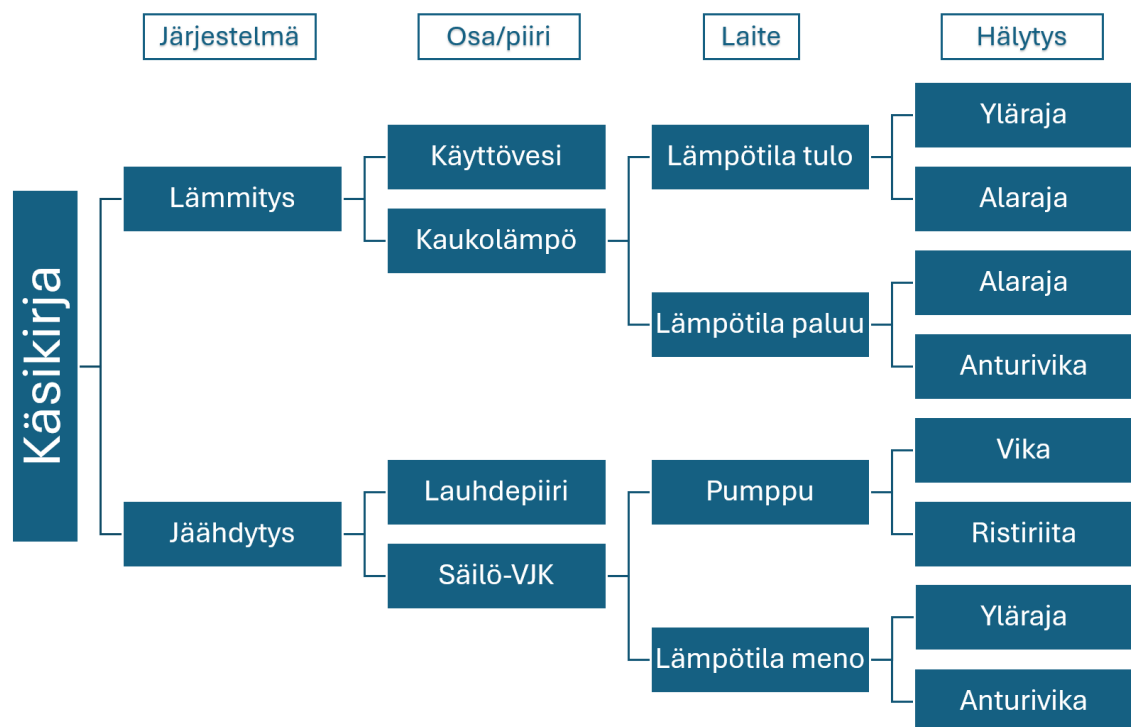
Järjestelmä
Osa/piiri
Laite
Hälytys

Käsikirja

Lämmitys
Käyttövesi
Kaukolämpö
Lämpötila tulo
Yläraja
Alaraja
Lämpötila paluu
Alaraja
Anturivika

Jäähdytys
Lauhdepiiri
Säilö-VJK
Pumppu
Vika
Ristiriita
Lämpötila meno
Yläraja
Anturivika